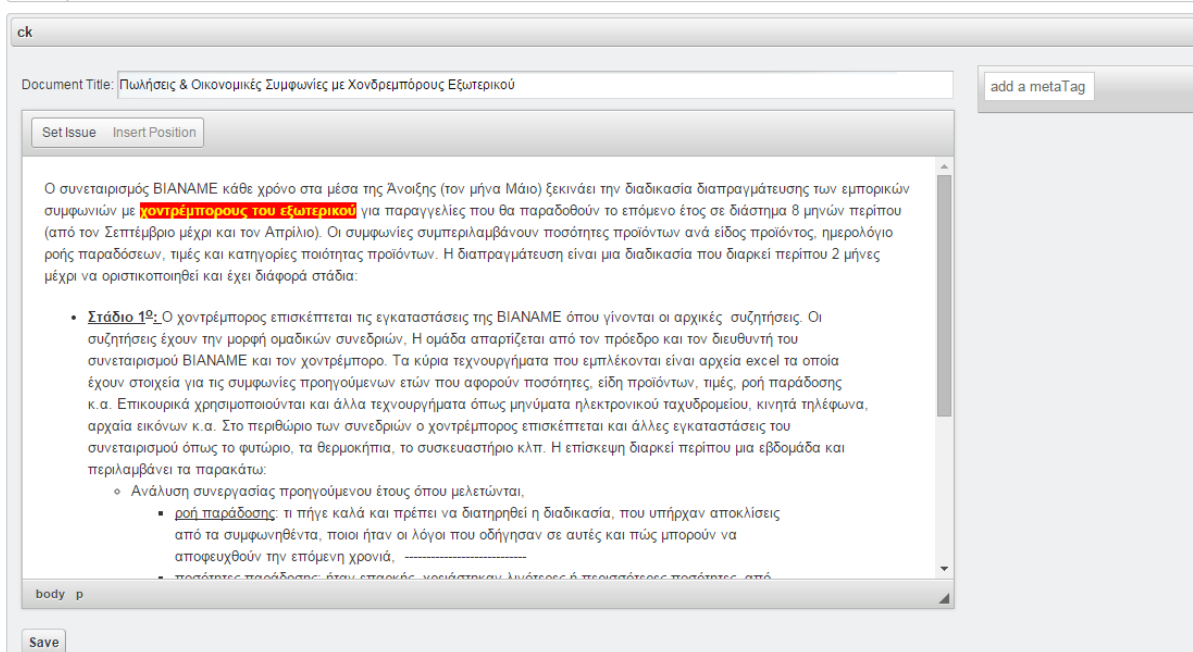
ck

Document Title: Πωλήσεις & Οικονομικές Συμφωνίες με Χονδρεμπόρους Εξωτερικού

add a metaTag

Set Issue Insert Position

Ο συνεταιρισμός ΒΙΑΝΑΜΕ κάθε χρόνο στα μέσα της Άνοιξης (τον μήνα Μάιο) ξεκινάει την διαδικασία διαπραγμάτευσης των εμπορικών συμφωνιών με χοντρέμπορους του εξωτερικού για παραγγελίες που θα παραδοθούν το επόμενο έτος σε διάστημα 8 μηνών περίπου (από τον Σεπτέμβριο μέχρι και τον Απρίλιο). Οι συμφωνίες συμπεριλαμβάνουν ποσότητες προϊόντων ανά είδος προϊόντος, ημερολόγιο ροής παραδόσεων, τιμές και κατηγορίες ποιότητας προϊόντων. Η διαπραγμάτευση είναι μια διαδικασία που διαρκεί περίπου 2 μήνες μέχρι να οριστικοποιηθεί και έχει διάφορα στάδια:

- Στάδιο 1$^{o}$: Ο χοντρέμπορος επισκέπτεται τις εγκαταστάσεις της ΒΙΑΝΑΜΕ όπου γίνονται οι αρχικές συζητήσεις. Οι συζητήσεις έχουν την μορφή ομαδικών συνεδριών, Η ομάδα απαρτίζεται από τον πρόεδρο και τον διευθυντή του συνεταιρισμού ΒΙΑΝΑΜΕ και τον χοντρέμπορο. Τα κύρια τεχνουργήματα που εμπλέκονται είναι αρχεία excel τα οποία έχουν στοιχεία για τις συμφωνίες προηγούμενων ετών που αφορούν ποσότητες, είδη προϊόντων, τιμές, ροή παράδοσης κ.α. Επικουρικά χρησιμοποιούνται και άλλα τεχνουργήματα όπως μηνύματα ηλεκτρονικού ταχυδρομείου, κινητά τηλέφωνα, αρχεία εικόνων κ.α. Στο περιθώριο των συνεδριών ο χοντρέμπορος επισκέπτεται και άλλες εγκαταστάσεις του συνεταιρισμού όπως το φυτώριο, τα θερμοκήπια, το συσκευαστήριο κλπ. Η επίσκεψη διαρκεί περίπου μια εβδομάδα και περιλαμβάνει τα παρακάτω:
  - Ανάλυση συνεργασίας προηγούμενου έτους όπου μελετώνται,
    - ροή παράδοσης: τι πήγε καλά και πρέπει να διατηρηθεί η διαδικασία, που υπήρχαν αποκλίσεις από τα συμφωνηθέντα, ποιοι ήταν οι λόγοι που οδήγησαν σε αυτές και πώς μπορούν να αποφευχθούν την επόμενη χρονιά, ----------------------------
    - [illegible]

body p

Save